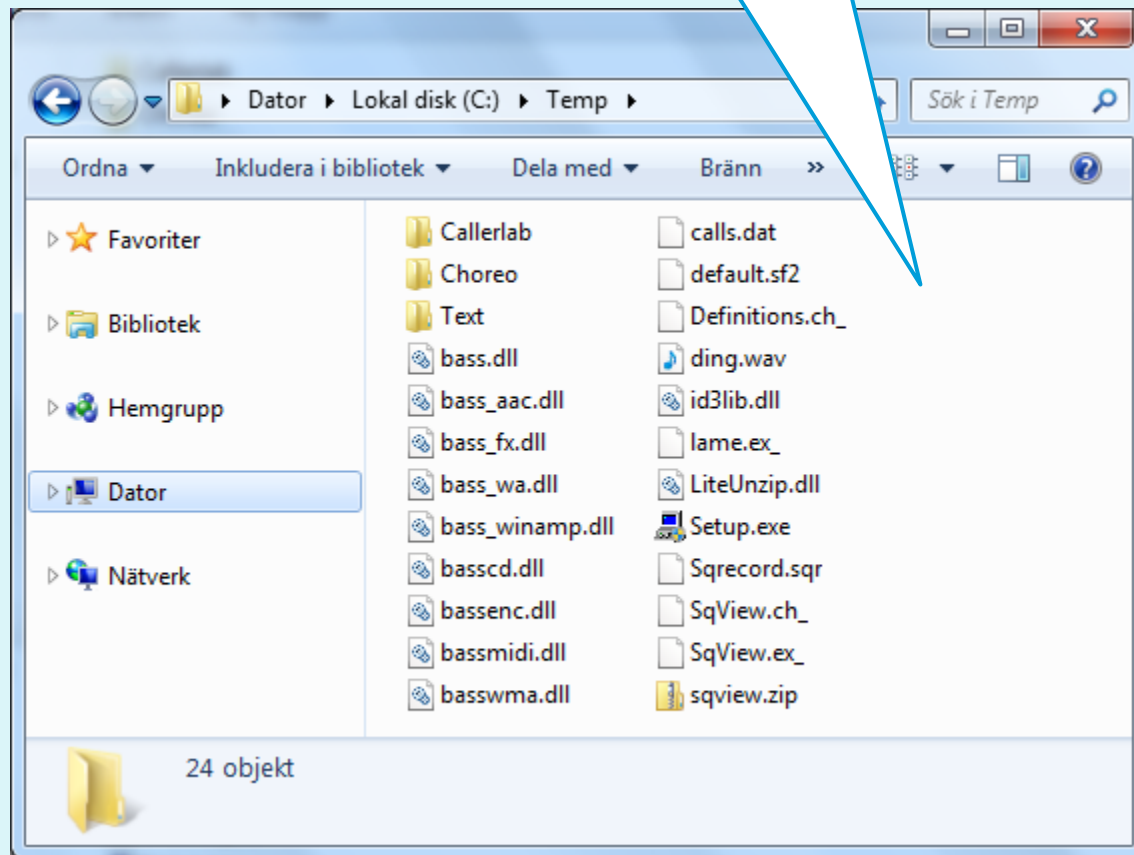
Dator ▸ Lokal disk (C:) ▸ Temp ▸

Sök i Temp

Ordna ▾ Inkludera i bibliotek ▾ Dela med ▾ Bränn »

Favoriter

Bibliotek

Hemgrupp

Dator

Nätverk

Callerlab
Choreo
Text
bass.dll
bass_aac.dll
bass_fx.dll
bass_wa.dll
bass_winamp.dll
basscd.dll
bassenc.dll
bassmidi.dll
basswma.dll

calls.dat
default.sf2
Definitions.ch_
ding.wav
id3lib.dll
lame.ex_
LiteUnzip.dll
Setup.exe
Sqrecord.sqr
SqView.ch_
SqView.ex_
sqview.zip

24 objekt